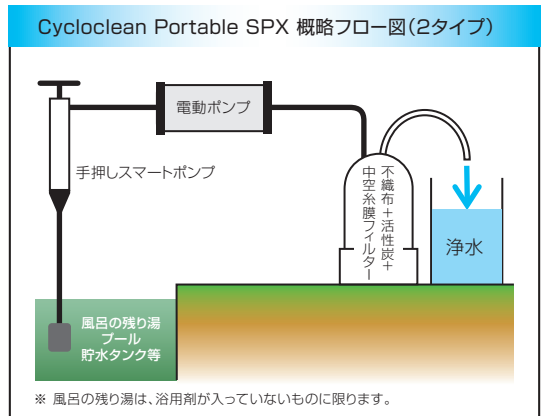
Cycloclean Portable SPX 概略フロー図(2タイプ)

電動ポンプ

手押しスマートポンプ

不織布＋活性炭＋中空糸膜フィルター

浄水

風呂の残り湯
プール
貯水タンク等

※ 風呂の残り湯は、浴用剤が入っていないものに限ります。